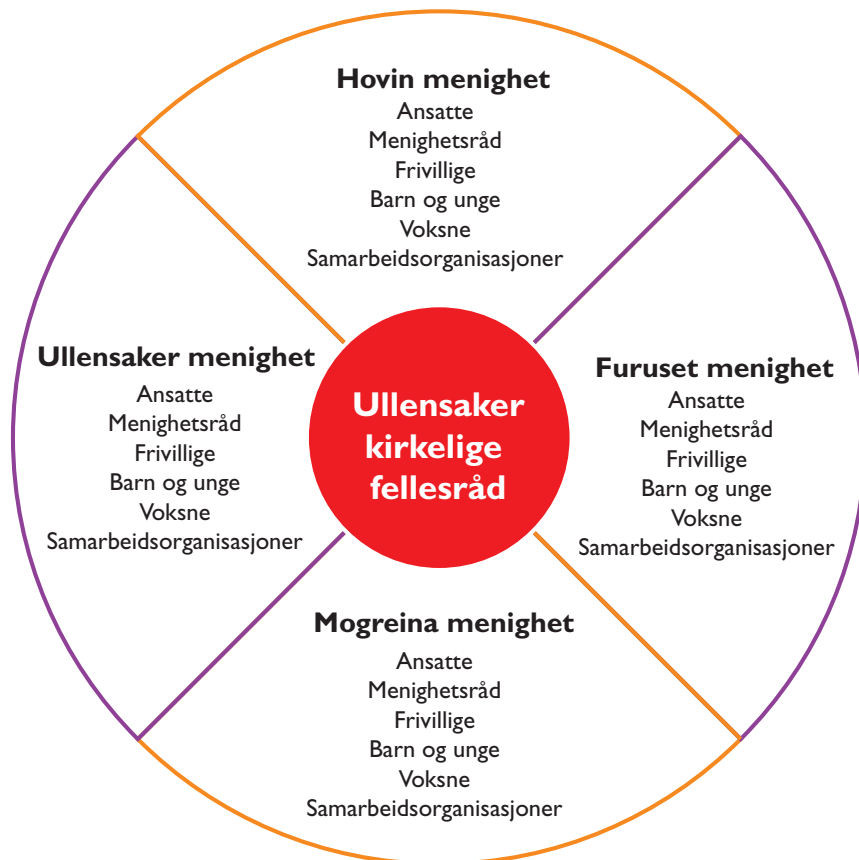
Hovin menighet
Ansatte
Menighetsråd
Frivillige
Barn og unge
Voksne
Samarbeidsorganisasjoner

Ullensaker menighet
Ansatte
Menighetsråd
Frivillige
Barn og unge
Voksne
Samarbeidsorganisasjoner

Ullensaker kirkelige fellesråd

Furuset menighet
Ansatte
Menighetsråd
Frivillige
Barn og unge
Voksne
Samarbeidsorganisasjoner

Mogreina menighet
Ansatte
Menighetsråd
Frivillige
Barn og unge
Voksne
Samarbeidsorganisasjoner